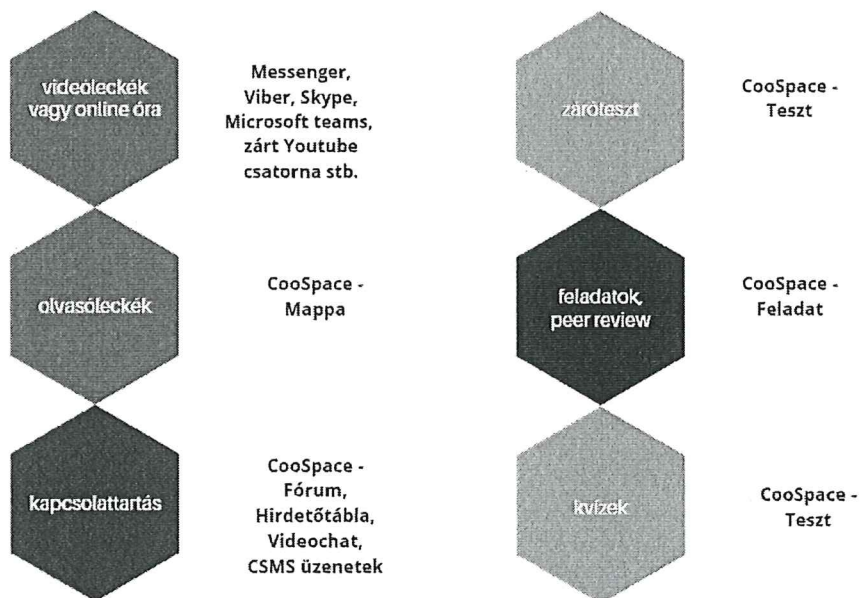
videóleckék vagy online óra

Messenger, Viber, Skype, Microsoft teams, zárt Youtube csatorna stb.

olvasóleckék

CooSpace - Mappa

kapcsolattartás

CooSpace - Fórum, Hirdetőtábla, Videochat, CSMS üzenetek

záróteszt

CooSpace - Teszt

feladatok, peer review

CooSpace - Feladat

kvízek

CooSpace - Teszt